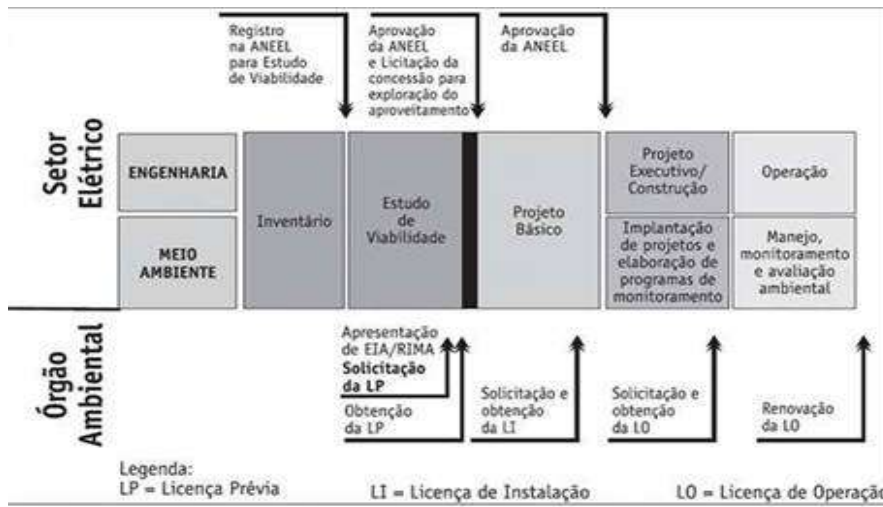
Registro na ANEEL para Estudo de Viabilidade

Aprovação da ANEEL e Licitação da concessão para exploração do aproveitamento

Aprovação da ANEEL

Setor Elétrico

ENGENHARIA

MEIO AMBIENTE

Inventário

Estudo de Viabilidade

Projeto Básico

Projeto Executivo/ Construção

Implantação de projetos e elaboração de programas de monitoramento

Operação

Manejo, monitoramento e avaliação ambiental

Órgão Ambiental

Apresentação de EIA/RIMA
**Solicitação da LP**

Obtenção da LP

Solicitação e obtenção da LI

Solicitação e obtenção da LO

Renovação da LO

Legenda:
LP = Licença Prévia

LI = Licença de Instalação

LO = Licença de Operação